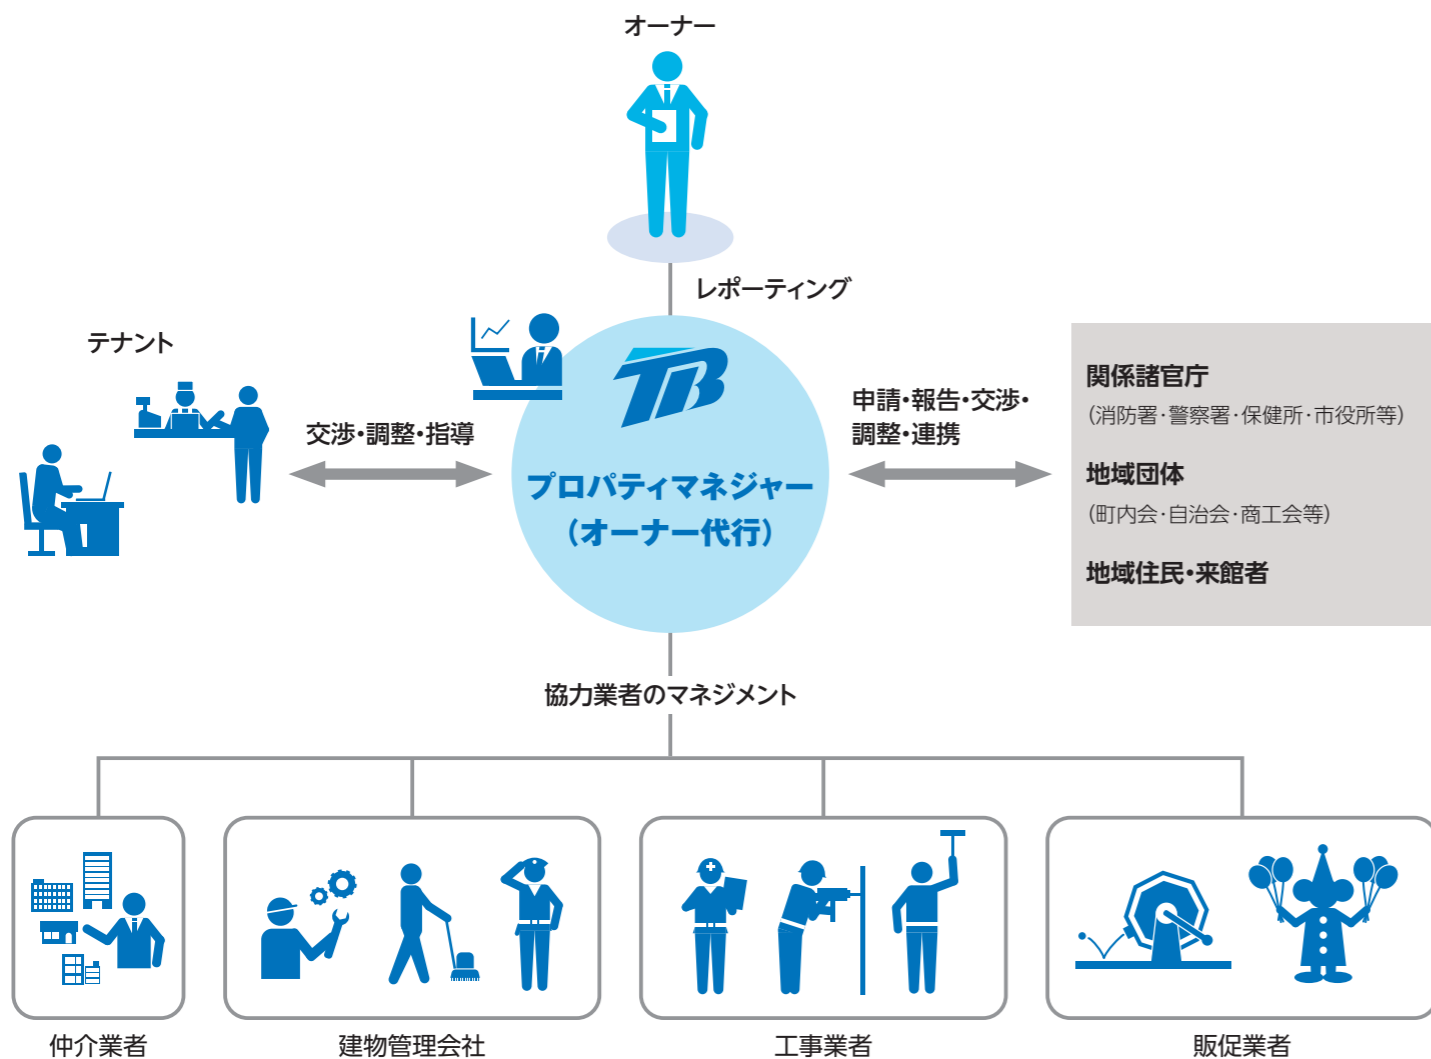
オーナー

レポーティング

テナント

交渉・調整・指導

TB

プロパティマネジャー
（オーナー代行）

申請・報告・交渉・
調整・連携

関係諸官庁
（消防署・警察署・保健所・市役所等）

地域団体
（町内会・自治会・商工会等）

地域住民・来館者

協力業者のマネジメント

仲介業者

建物管理会社

工事業者

販促業者